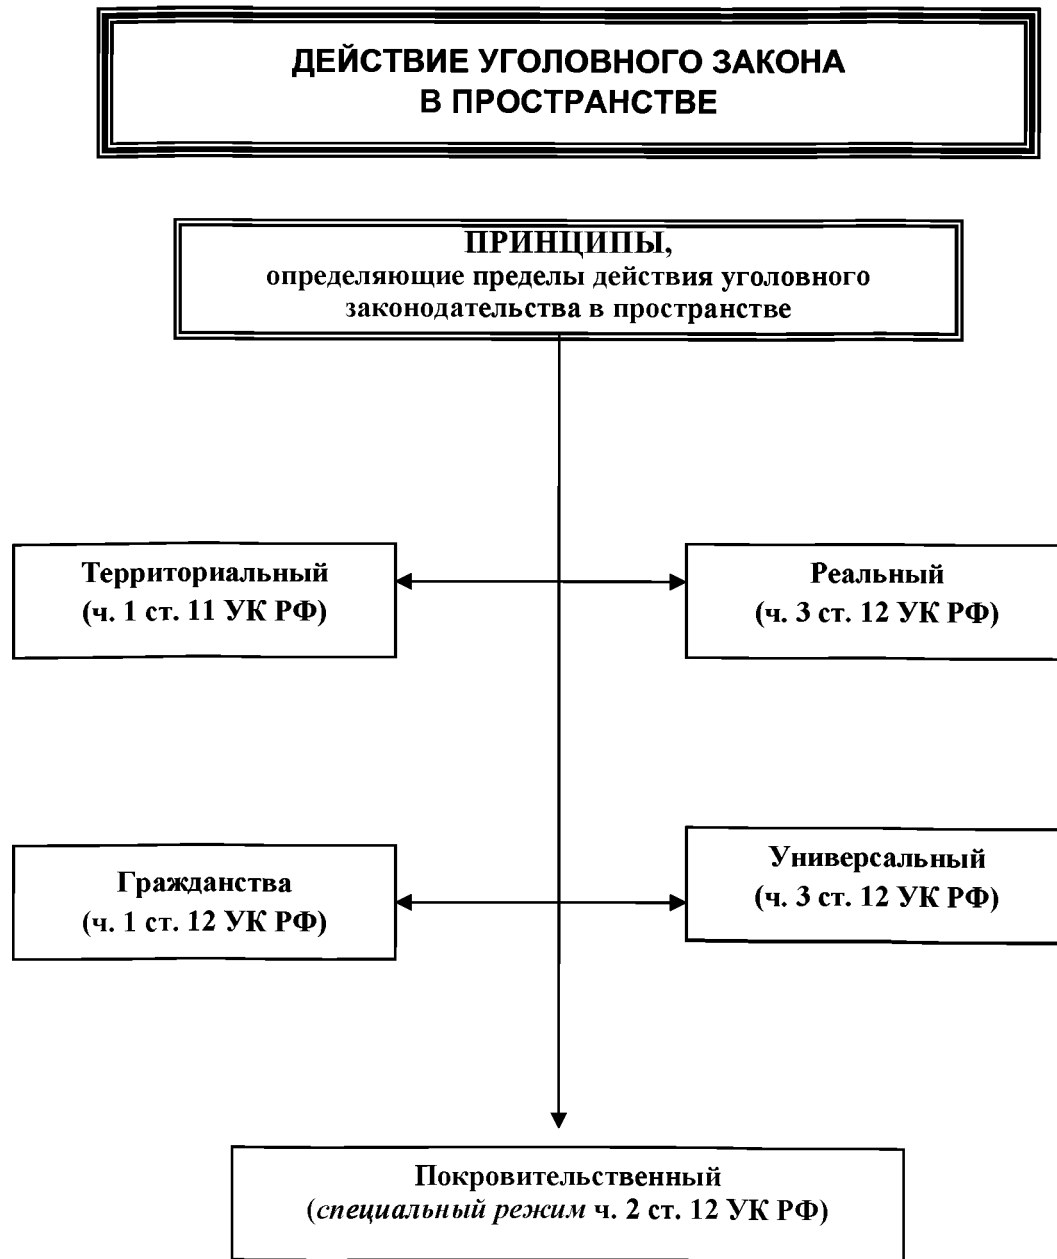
ДЕЙСТВИЕ УГОЛОВНОГО ЗАКОНА В ПРОСТРАНСТВЕ

ПРИНЦИПЫ,
определяющие пределы действия уголовного законодательства в пространстве

Территориальный
(ч. 1 ст. 11 УК РФ)

Реальный
(ч. 3 ст. 12 УК РФ)

Гражданства
(ч. 1 ст. 12 УК РФ)

Универсальный
(ч. 3 ст. 12 УК РФ)

Покровительственный
(специальный режим ч. 2 ст. 12 УК РФ)